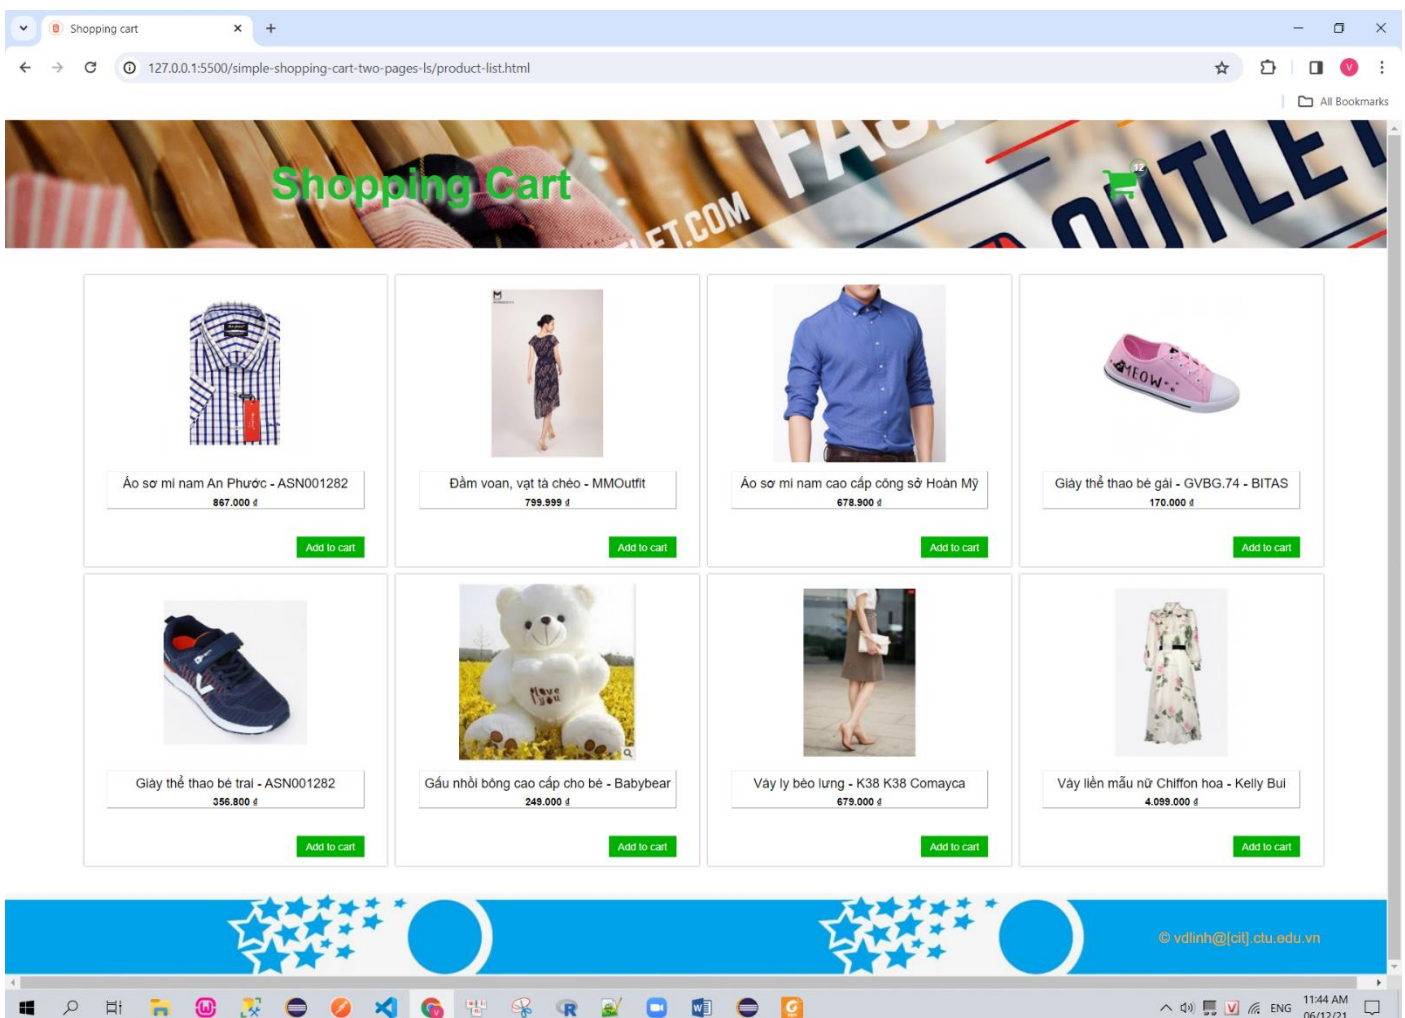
Shopping cart
127.0.0.1:5500/simple-shopping-cart-two-pages-ls/product-list.html
All Bookmarks

Shopping Cart
12

Áo sơ mi nam An Phước - ASN001282
867.000 ₫
Add to cart

Đầm voan, vạt tà chéo - MMOutfit
799.999 ₫
Add to cart

Áo sơ mi nam cao cấp công sở Hoàn Mỹ
678.900 ₫
Add to cart

Giày thể thao bé gái - GVBG.74 - BITAS
170.000 ₫
Add to cart

Giày thể thao bé trai - ASN001282
356.800 ₫
Add to cart

Gấu nhồi bông cao cấp cho bé - Babybear
249.000 ₫
Add to cart

Váy ly bèo lưng - K38 K38 Comayca
679.000 ₫
Add to cart

Váy liền mẫu nữ Chiffon hoa - Kelly Bui
4.099.000 ₫
Add to cart

© vdlinh@[cit].ctu.edu.vn

ENG 11:44 AM 06/12/21